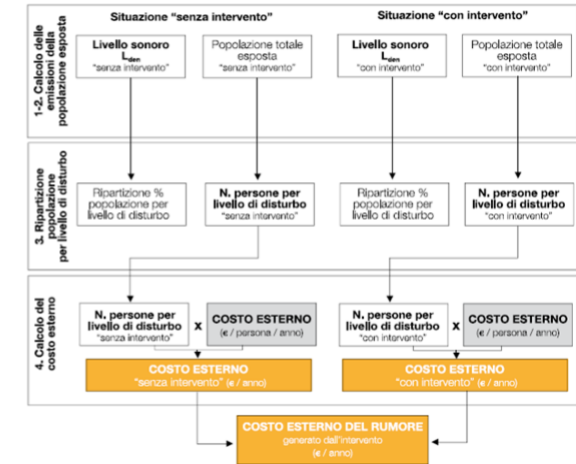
1-2. Calcolo delle emissioni della popolazione esposta

Situazione "senza intervento"

Livello sonoro $L_{den}$ "senza intervento"

Popolazione totale esposta "senza intervento"

Situazione "con intervento"

Livello sonoro $L_{den}$ "con intervento"

Popolazione totale esposta "con intervento"

3. Ripartizione popolazione per livello di disturbo

Ripartizione % popolazione per livello di disturbo

N. persone per livello di disturbo "senza intervento"

Ripartizione % popolazione per livello di disturbo

N. persone per livello di disturbo "con intervento"

4. Calcolo del costo esterno

N. persone per livello di disturbo "senza intervento"

x

COSTO ESTERNO (€ / persona / anno)

N. persone per livello di disturbo "con intervento"

x

COSTO ESTERNO (€ / persona / anno)

COSTO ESTERNO "senza intervento" (€ / anno)

COSTO ESTERNO "con intervento" (€ / anno)

COSTO ESTERNO DEL RUMORE generato dall'intervento (€ / anno)